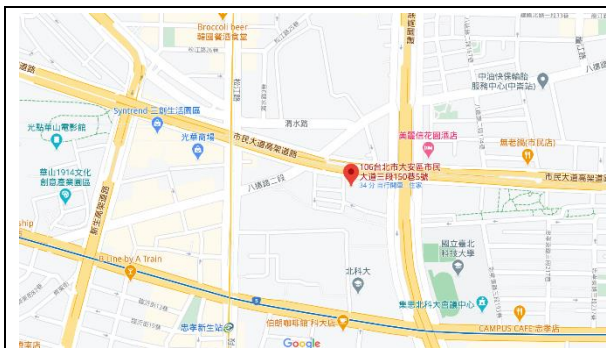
Broccoli beer
韓國餐酒食堂
道路
Syntrend 三創生活園區
光點華山電影館
光華商場
清水路
市民大道高架道路
美爵佰花園酒店
106台北市大安區市民大道三段150巷5號
34 分 ·它·杼轉 · 住家
中油休保輪胎服務中心(中央站)
八德路
無老鍋(市民店)
市民大道高架道路
華山1914文化創意產業園區
八德路二段
新生高架道路
ship
國立臺北科技大學
北科大
B Line by A Train
集思北科大會議中心
伯朗咖啡館 科大店
CAMPUS CAFE 忠孝店
忠孝新生
Google